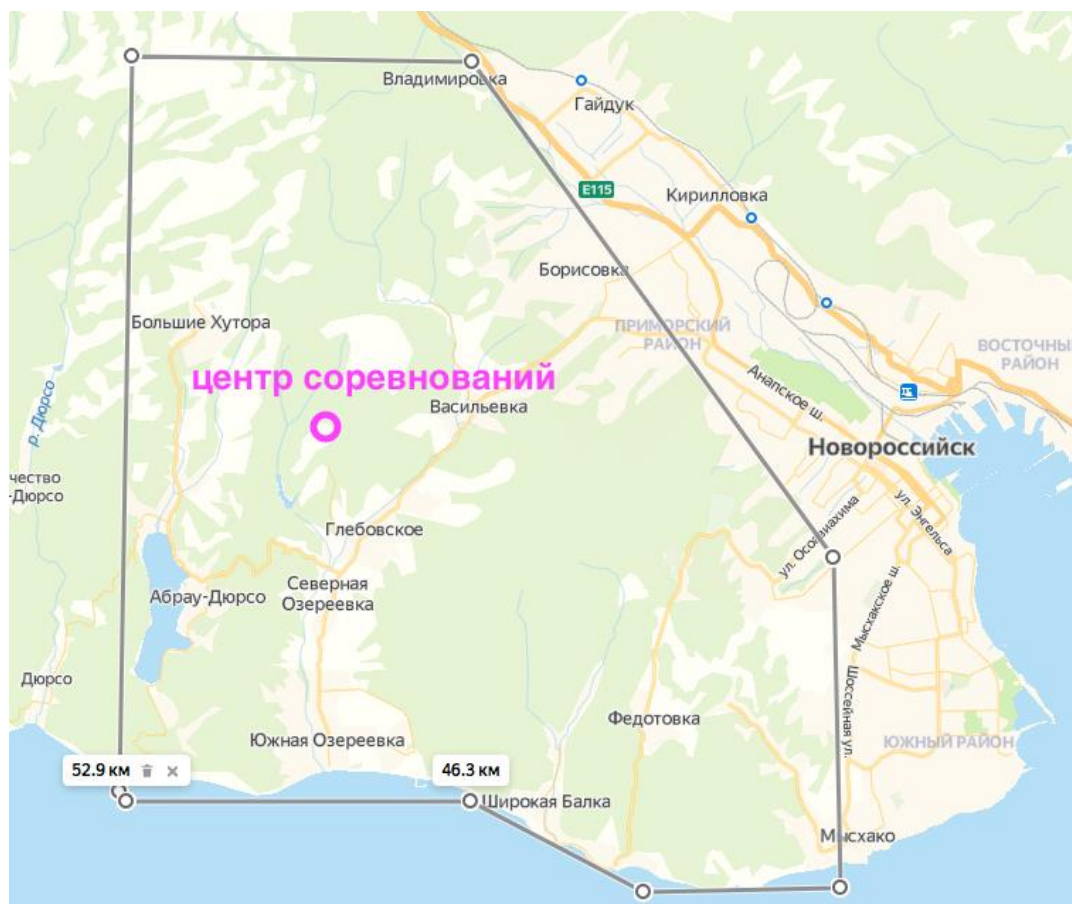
Владимировка
Гайдук
E115
Кирилловка
Борисовка
Большие Хутора
ПРИМОРСКИЙ РАЙОН
ВОСТОЧНЫ РАЙОН
центр соревнований
Анапское ш.
Васильевка
р. Дюрсо
Новороссийск
чество
-Дюрсо
ул. Осоавиахима
ул. Энгельса
Глебовское
Северная Озереевка
Абрау-Дюрсо
Мысхакское ш.
Шоссейная ул.
Дюрсо
Федотовка
Южная Озереевка
ЮЖНЫЙ РАЙОН
52.9 км
46.3 км
Широкая Балка
Мысхако